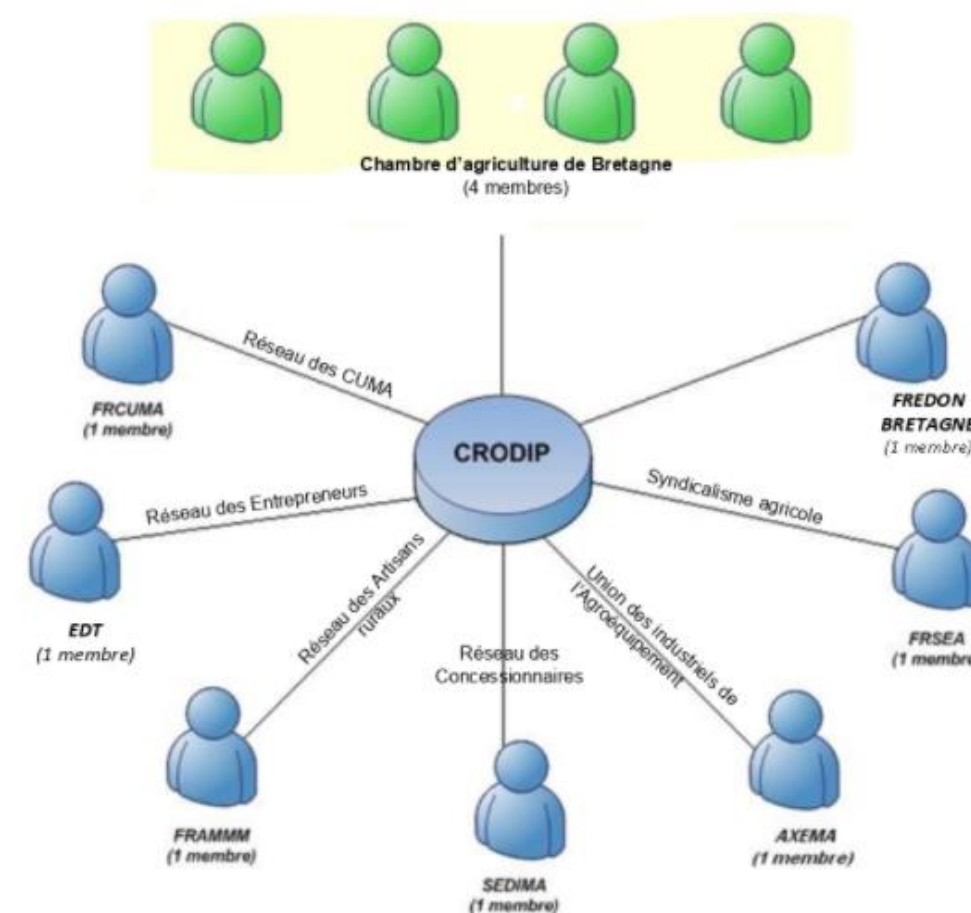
Chambre d'agriculture de Bretagne
(4 membres)

Réseau des CUMA

FRCUMA
(1 membre)

CRODIP

FREDON
BRETAGNE
(1 membre)

Réseau des Entrepreneurs

EDT
(1 membre)

Syndicalisme agricole

FRSEA
(1 membre)

Réseau des Artisans ruraux

FRAMMM
(1 membre)

Réseau des Concessionnaires

SEDIMA
(1 membre)

Union des industriels de l'Agroequipement

AXEMA
(1 membre)